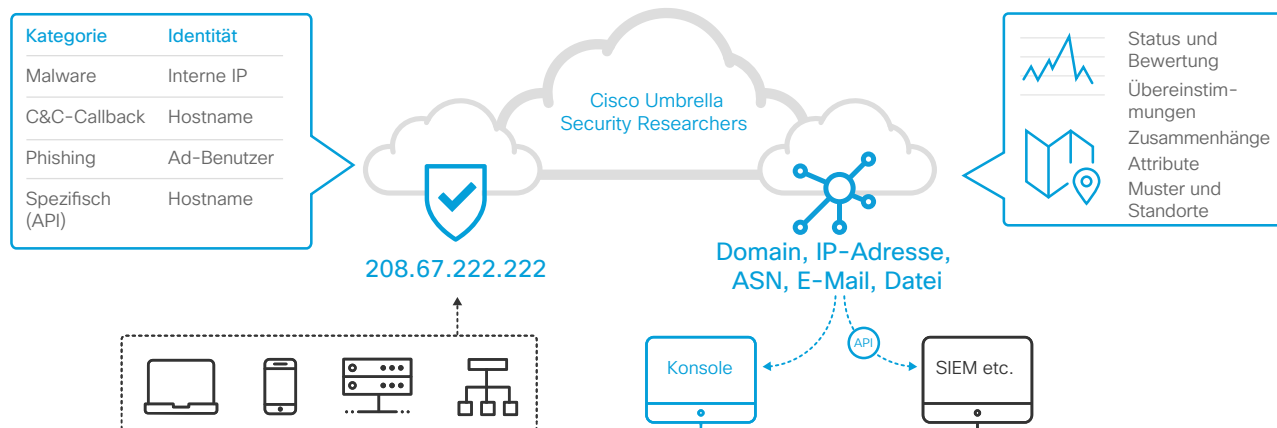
| Kategorie | Identität |
|---|---|
| Malware | Interne IP |
| C&C-Callback | Hostname |
| Phishing | Ad-Benutzer |
| Spezifisch (API) | Hostname |

Cisco Umbrella Security Researchers

Status und Bewertung
Übereinstimmungen
Zusammenhänge
Attribute
Muster und Standorte

208.67.222.222

Domain, IP-Adresse, ASN, E-Mail, Datei

API

Konsole

SIEM etc.